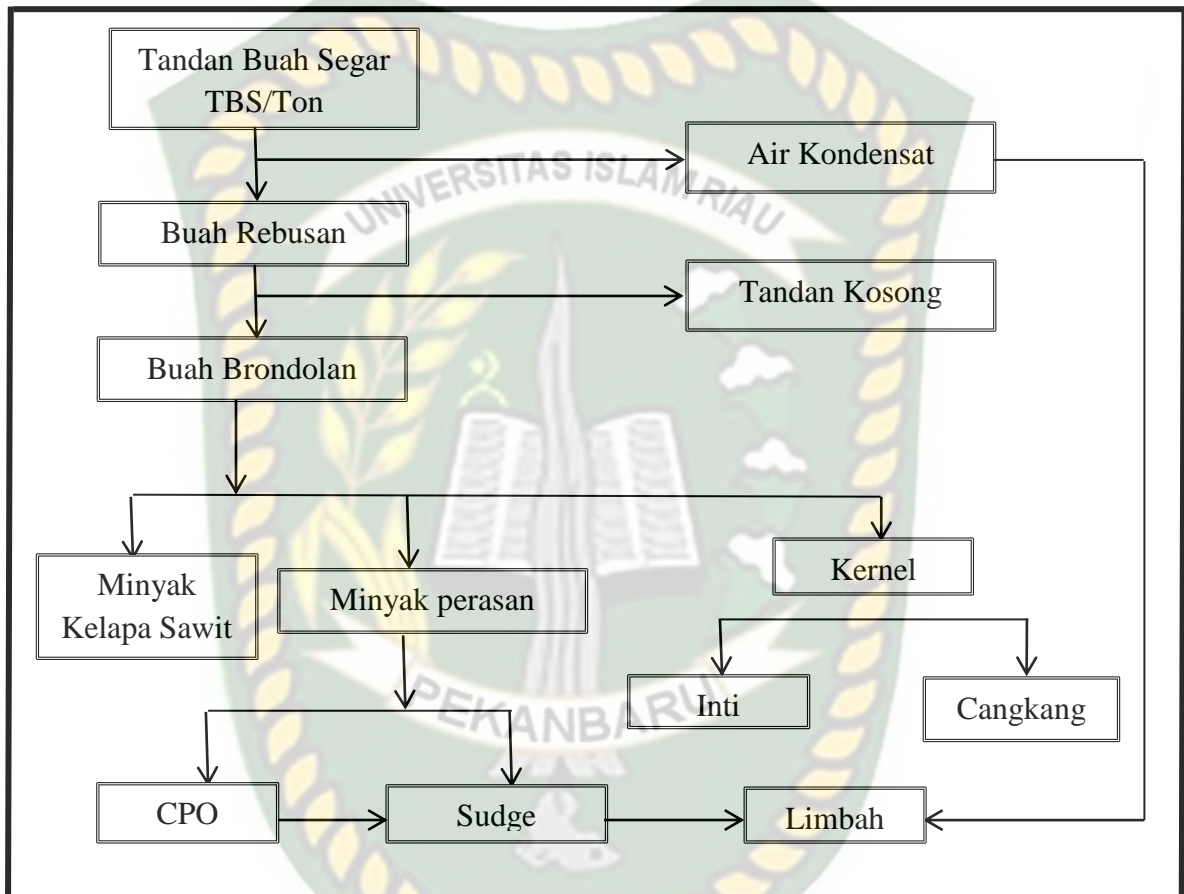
Tandan Buah Segar TBS/Ton

Air Kondensat

UNIVERSITAS ISLAM RIAU

Buah Rebusan

Tandan Kosong

Buah Brondolan

Minyak Kelapa Sawit

Minyak perasan

Kernel

Inti

Cangkang

PEKANBARU

CPO

Sudge

Limbah